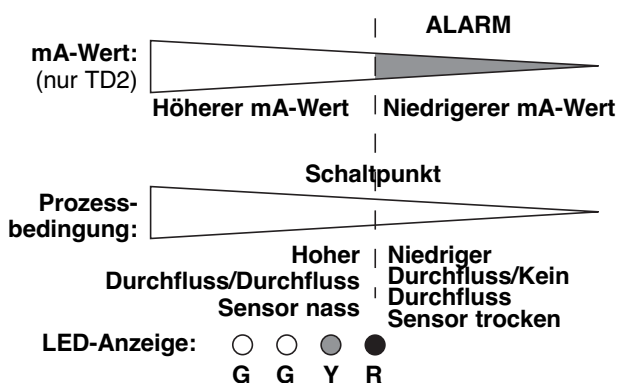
ALARM

mA-Wert:
(nur TD2)

Höherer mA-Wert

Niedrigerer mA-Wert

Schaltpunkt

Prozessbedingung:

Hoher
Durchfluss/Durchfluss
Sensor nass

Niedriger
Durchfluss/Kein
Durchfluss
Sensor trocken

LED-Anzeige:
G G Y R